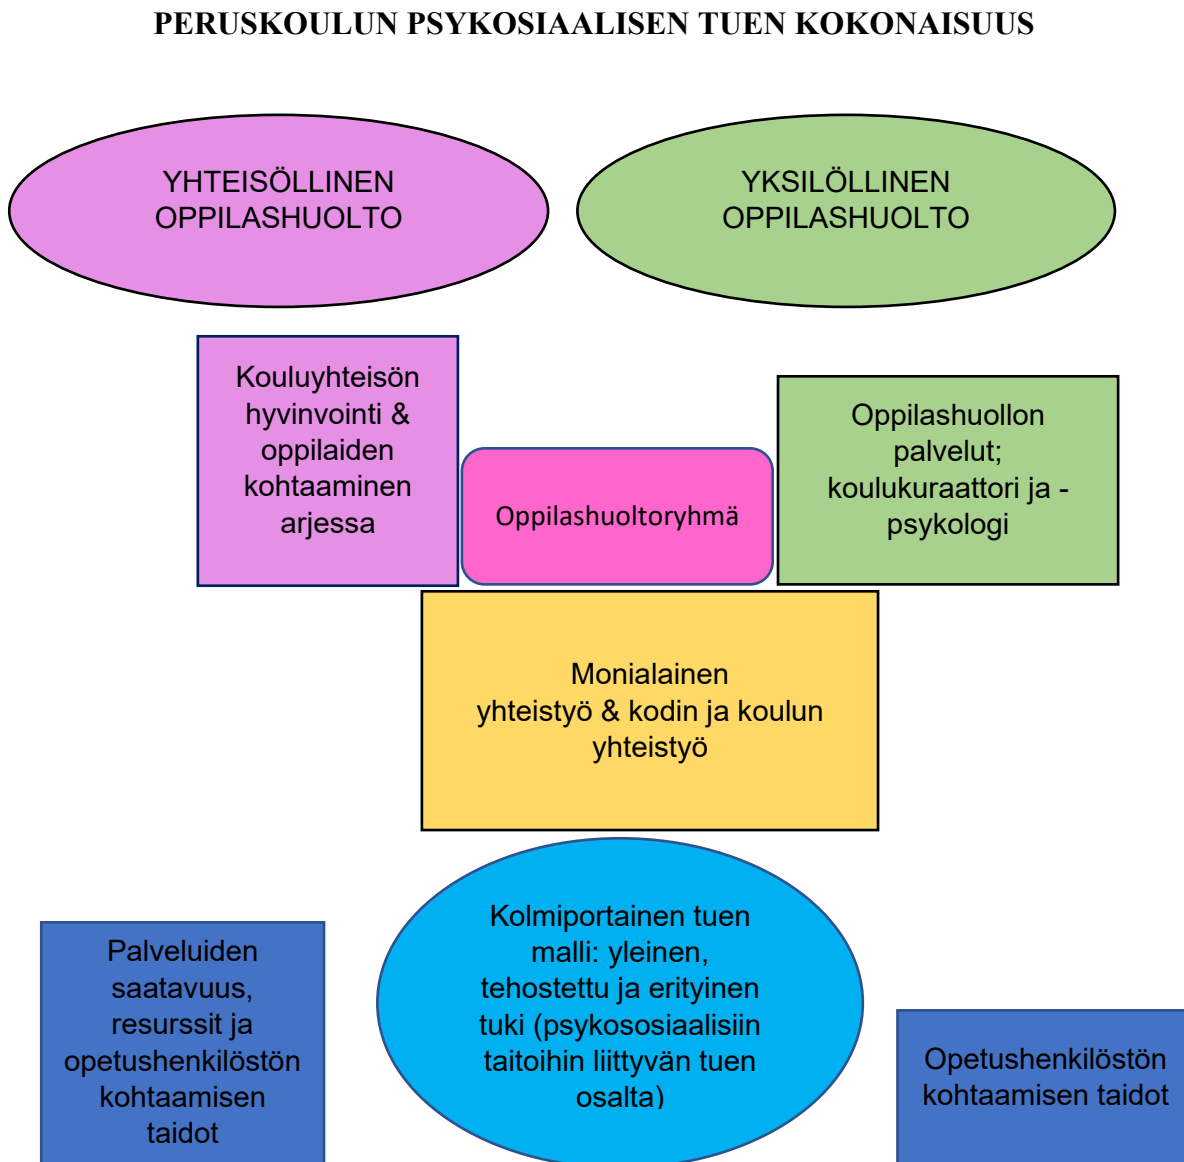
PERUSKOULUN PSYKOSIAALISEN TUEN KOKONAISUUS

YHTEISÖLLINEN OPPILASHUOLTO

YKSILÖLLINEN OPPILASHUOLTO

Kouluyhteisön hyvinvointi & oppilaiden kohtaaminen arjessa

Oppilashuoltoryhmä

Oppilashuollon palvelut; koulukuraattori ja - psykologi

Monialainen yhteistyö & kodin ja koulun yhteistyö

Palveluiden saatavuus, resurssit ja opetushenkilöstön kohtaamisen taidot

Kolmiportainen tuen malli: yleinen, tehostettu ja erityinen tuki (psykososiaalisiin taitoihin liittyvän tuen osalta)

Opetushenkilöstön kohtaamisen taidot